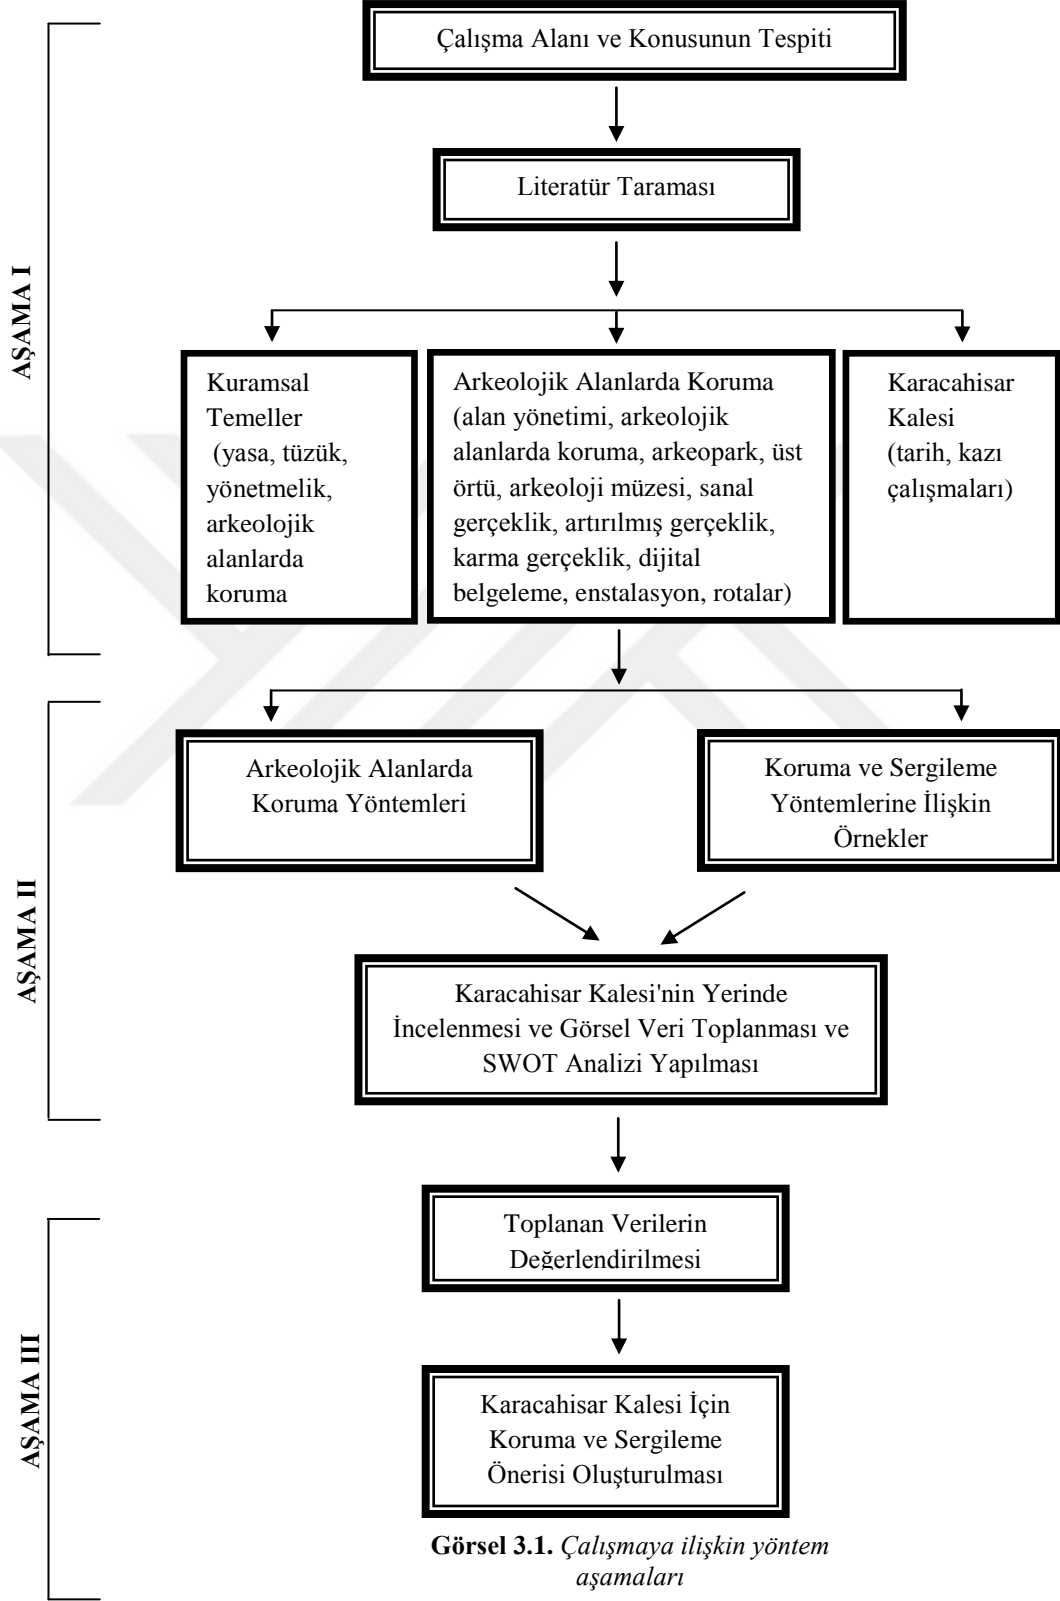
AŞAMA I

Çalışma Alanı ve Konusunun Tespiti

Literatür Taraması

Kuramsal Temeller (yasa, tüzük, yönetmelik, arkeolojik alanlarda koruma

Arkeolojik Alanlarda Koruma (alan yönetimi, arkeolojik alanlarda koruma, arkeopark, üst örtü, arkeoloji müzesi, sanal gerçeklik, artırılmış gerçeklik, karma gerçeklik, dijital belgeleme, enstalasyon, rotalar)

Karacahisar Kalesi (tarih, kazı çalışmaları)

AŞAMA II

Arkeolojik Alanlarda Koruma Yöntemleri

Koruma ve Sergileme Yöntemlerine İlişkin Örnekler

Karacahisar Kalesi'nin Yerinde İncelenmesi ve Görsel Veri Toplanması ve SWOT Analizi Yapılması

AŞAMA III

Toplanan Verilerin Değerlendirilmesi

Karacahisar Kalesi İçin Koruma ve Sergileme Önerisi Oluşturulması

**Görsel 3.1.** *Çalışmaya ilişkin yöntem aşamaları*